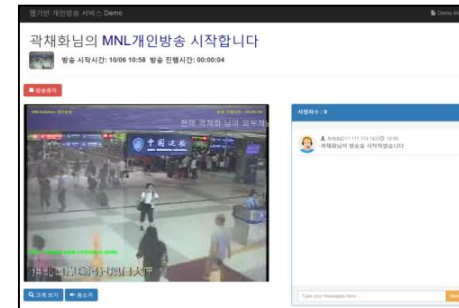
엠가빈 개인방송 서비스 Demo

곽채화님의 MNL개인방송 시작합니다

방송 시작시간: 10/06 10:58 방송 진행시간: 00:00:04

방송종료

시청자수 : 0

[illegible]

곽채화님의 방송을 시작하였습니다

크게 보기

중국이동

Type your Message here...